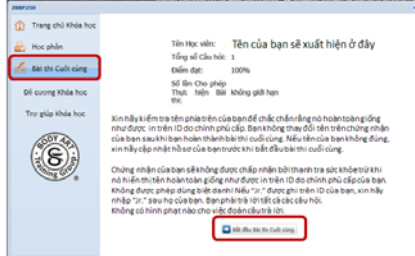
BMP250

Trang chủ Khóa học

Học phần

Bài thi Cuối cùng

Đề cương Khóa học

Trợ giúp Khóa học

BODY ART Training Group

Tên Học viên: Tên của bạn sẽ xuất hiện ở đây

Tổng số Câu hỏi: 1

Điểm đạt: 100%

Số lần Cho phép Thực hiện Bài: không giới hạn

Xin hãy kiểm tra tên phía trên của bạn để chắc chắn rằng nó hoàn toàn giống như được in trên ID do chính phủ cấp. Bạn không thay đổi tên trên chứng nhận của bạn sau khi bạn hoàn thành bài thi cuối cùng. Nếu tên của bạn không đúng, xin hãy cập nhật hồ sơ của bạn trước khi bắt đầu bài thi cuối cùng.

Chứng nhận của bạn sẽ không được chấp nhận bởi thanh tra sức khỏe trừ khi nó hiển thị tên hoàn toàn giống như được in trên ID do chính phủ cấp của bạn. Không được phép dùng biệt danh! Nếu "Jr." được ghi trên ID của bạn, xin hãy nhập "Jr." sau họ của bạn. Bạn phải trả lời tất cả các câu hỏi. Không có hình phạt nào cho việc đoán câu trả lời.

Bắt đầu Bài thi Cuối cùng